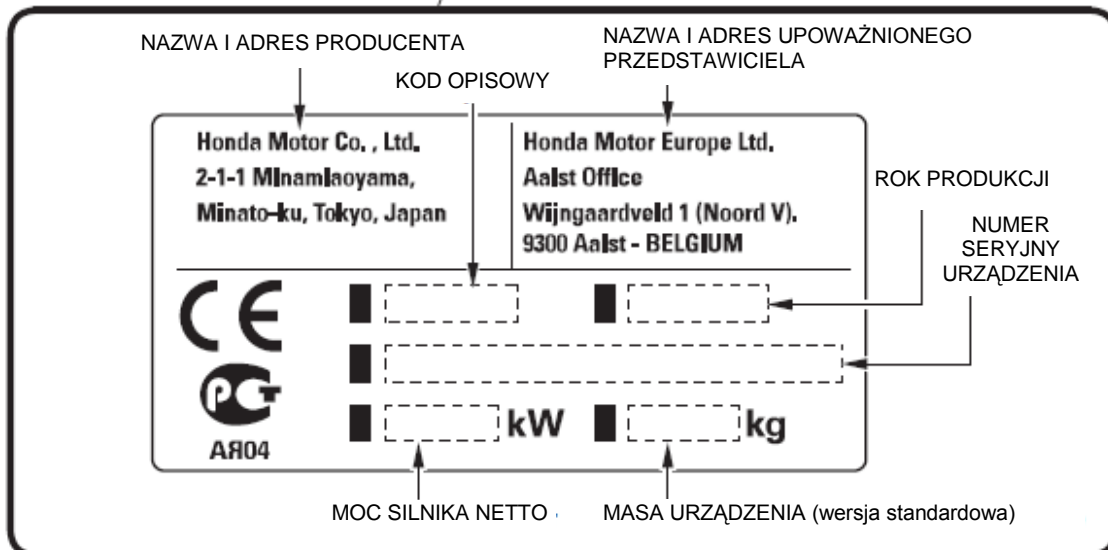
NAZWA I ADRES PRODUCENTA

NAZWA I ADRES UPOWAŻNIONEGO PRZEDSTAWICIELA

KOD OPISOWY

Honda Motor Co. , Ltd.
2-1-1 Minamiaoyama,
Minato-ku, Tokyo, Japan

Honda Motor Europe Ltd.
Aalst Office
Wijngaardveld 1 (Noord V).
9300 Aalst - BELGIUM

ROK PRODUKCJI

NUMER SERYJNY URZĄDZENIA

CE

PCT

AR04

kW

kg

MOC SILNIKA NETTO

MASA URZĄDZENIA (wersja standardowa)